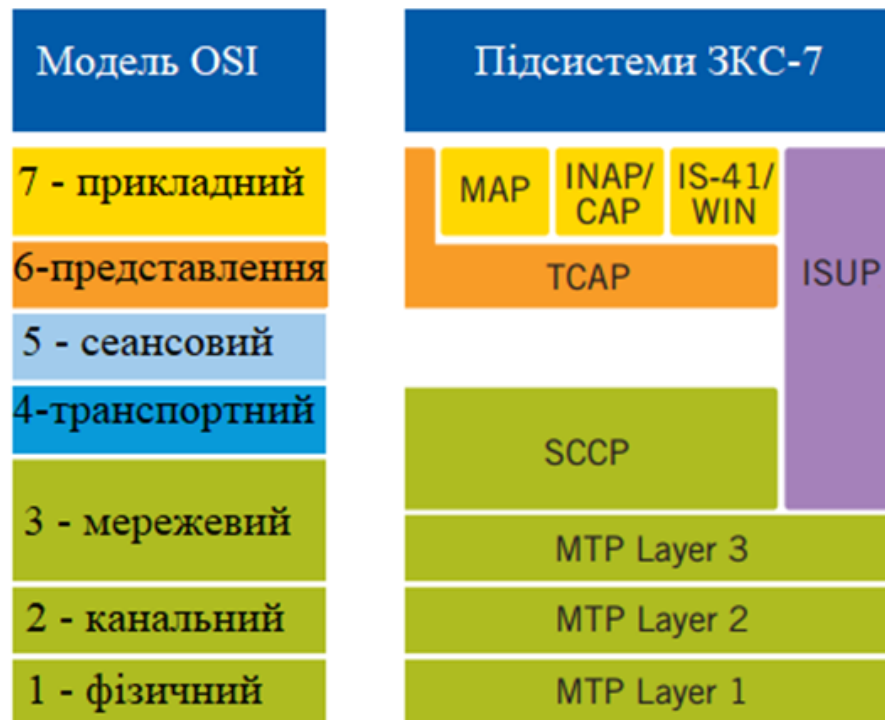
Модель OSI

7 - прикладний

6-представлення

5 - сеансовий

4-транспортний

3 - мережевий

2 - канальний

1 - фізичний

Підсистеми ЗКС-7

MAP

INAP/ CAP

IS-41/ WIN

TCAP

ISUP

SCCP

MTP Layer 3

MTP Layer 2

MTP Layer 1